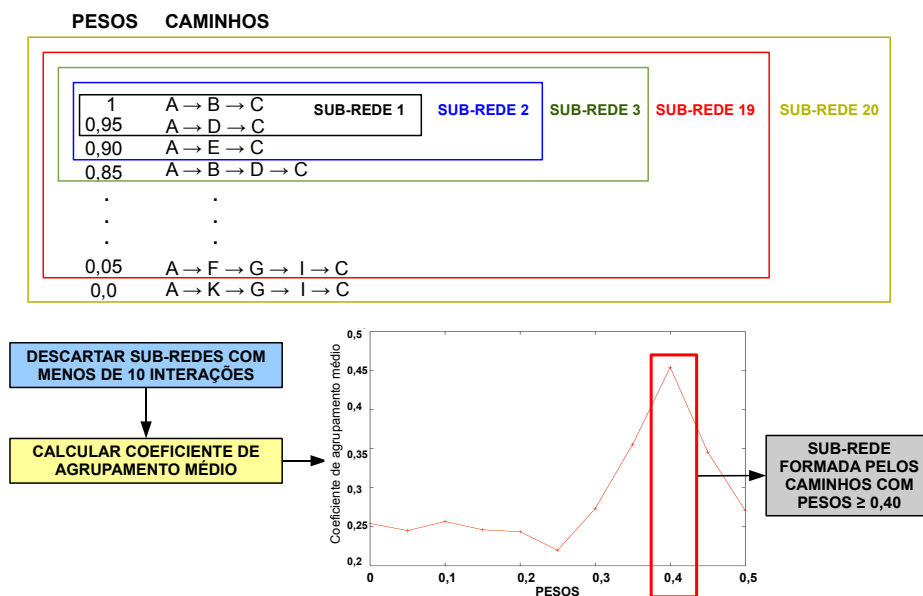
PESOS CAMINHOS

1 A → B → C
0,95 A → D → C
SUB-REDE 1
SUB-REDE 2
SUB-REDE 3
SUB-REDE 19
SUB-REDE 20
0,90 A → E → C
0,85 A → B → D → C
.
.
.
0,05 A → F → G → I → C
0,0 A → K → G → I → C

DESCARTAR SUB-REDES COM MENOS DE 10 INTERAÇÕES

CALCULAR COEFICIENTE DE AGRUPAMENTO MÉDIO

Coeficiente de agrupamento médio
0,5
0,45
0,4
0,35
0,3
0,25
0,2
0
0,1
0,2
0,3
0,4
0,5
PESOS

SUB-REDE FORMADA PELOS CAMINHOS COM PESOS ≥ 0,40